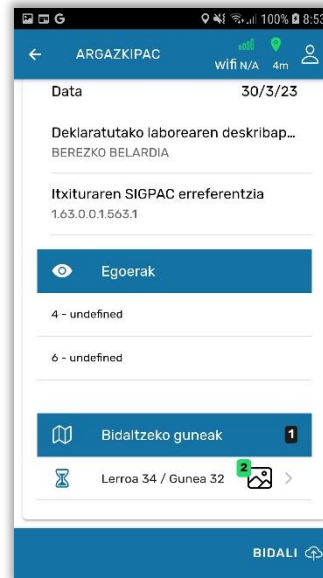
G
100% 8:53
ARGAZKIPAC
wifi N/A 4m
Data
30/3/23
Deklaratutako laborearen deskribap...
BEREZKO BELARDIA
Itxituraren SIGPAC erreferentzia
1.63.0.0.1.563.1
Egoerak
4 - undefined
6 - undefined
Bidaltzeko guneak
1
Lerroa 34 / Gunea 32
2
BIDALI